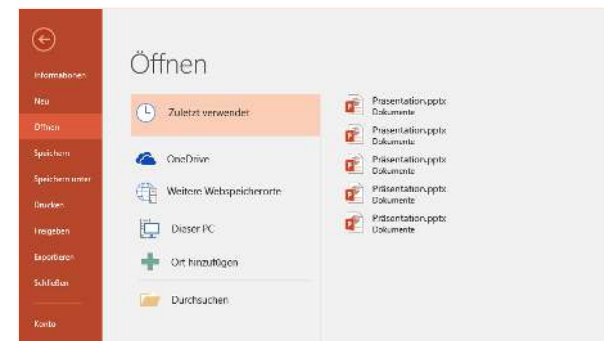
Informationen
Neu
Öffnen
Speichern
Speichern unter
Drucken
Freigeben
Exportieren
Schließen
Konto

Öffnen

Zuletzt verwendet
OneDrive
Weitere Webspeicherorte
Dieser PC
Ort hinzufügen
Durchsuchen

Presentation.pptx
Dokumente
Presentation.pptx
Dokumente
Präsentation.pptx
Dokumente
Präsentation.pptx
Dokumente
Präsentation.pptx
Dokumente